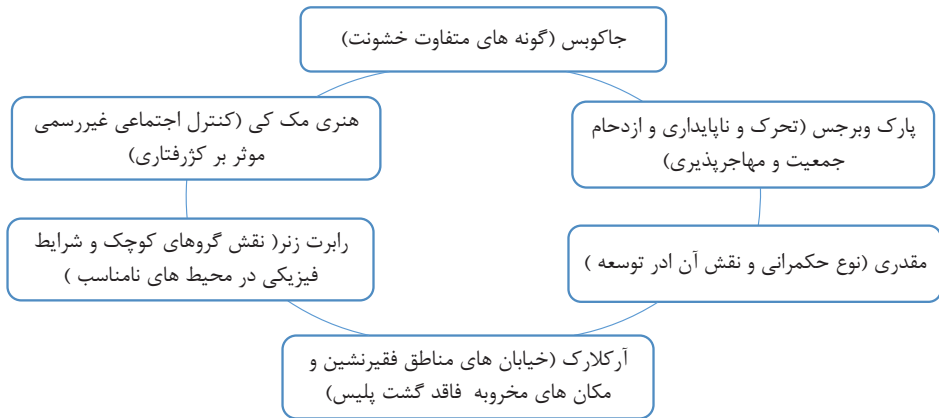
جاکوبس (گونه های متفاوت خشونت)

پارک وبرجس (تحرک و ناپایداری و ازدحام جمعیت و مهاجرپذیری)

مقدری (نوع حکمرانی و نقش آن ادر توسعه )

آرکلارک (خیابان های مناطق فقیرنشین و مکان های مخروبه فاقد گشت پلیس)

رابرت زنر( نقش گروهای کوچک و شرایط فیزیکی در محیط های نامناسب )

هنری مک کی (کنترل اجتماعی غیررسمی موثر بر کژرفتاری)